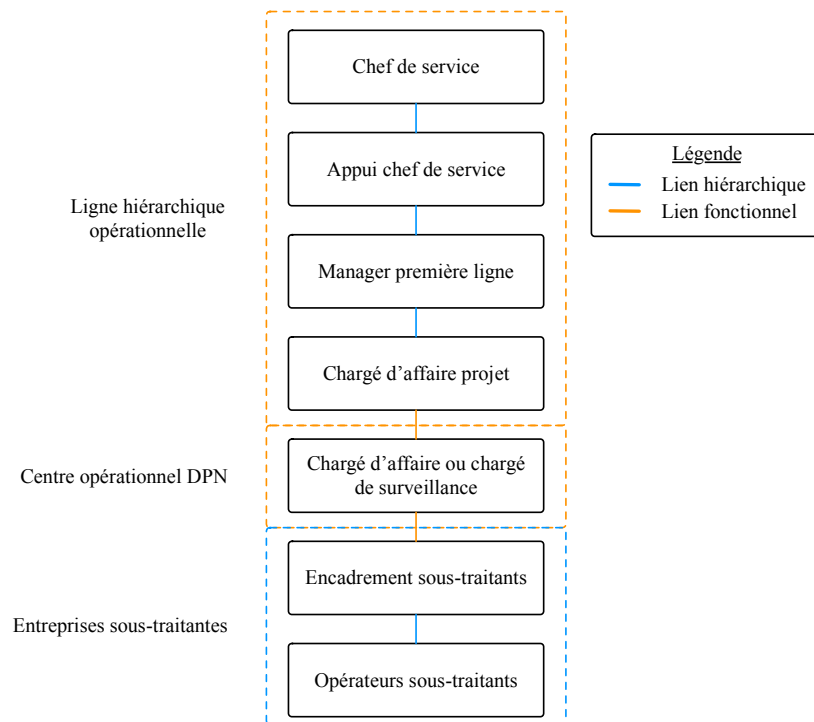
Ligne hiérarchique opérationnelle

Chef de service

Appui chef de service

Manager première ligne

Chargé d'affaire projet

Légende
Lien hiérarchique
Lien fonctionnel

Centre opérationnel DPN

Chargé d'affaire ou chargé de surveillance

Entreprises sous-traitantes

Encadrement sous-traitants

Opérateurs sous-traitants